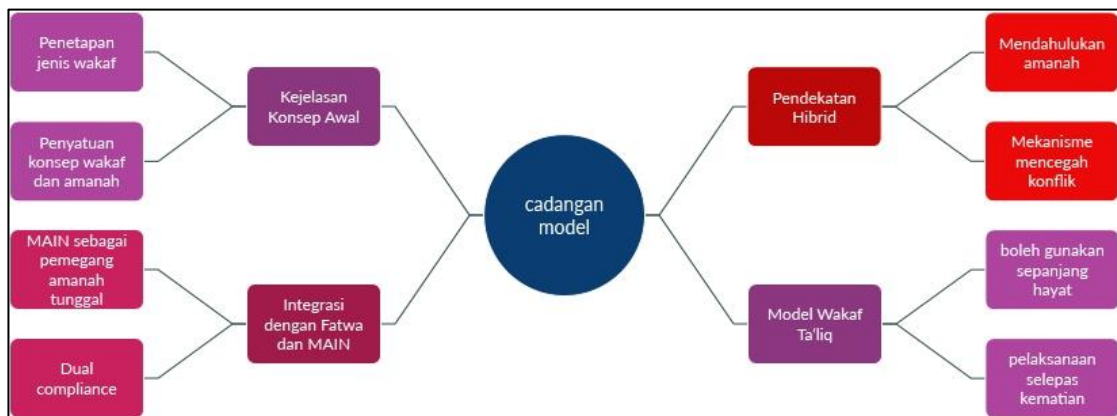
cadangan model

Kejelasan Konsep Awal

Penetapan jenis wakaf

Penyatuan konsep wakaf dan amanah

Integrasi dengan Fatwa dan MAIN

MAIN sebagai pemegang amanah tunggal

Dual compliance

Pendekatan Hibrid

Mendahulukan amanah

Mekanisme mencegah konflik

Model Wakaf Ta'liq

boleh gunakan sepanjang hayat

pelaksanaan selepas kematian